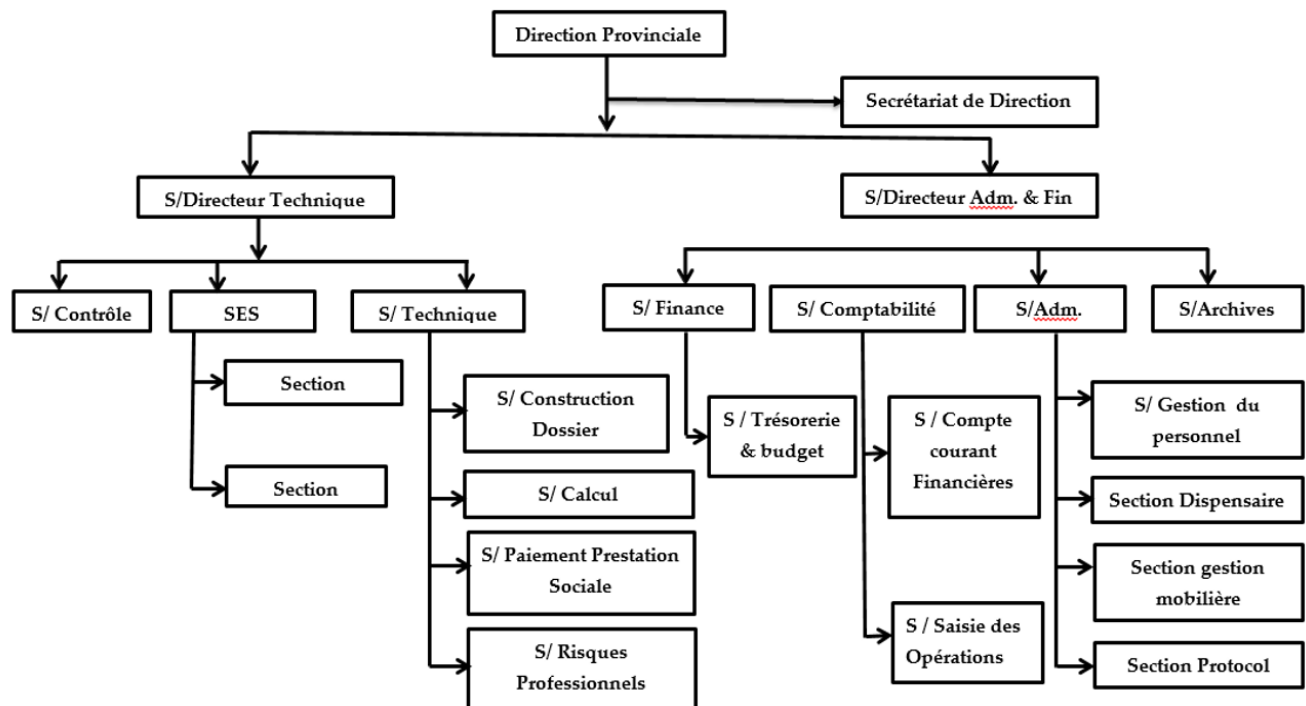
Direction Provinciale

Secrétariat de Direction

S/Directeur Technique

S/Directeur Adm. & Fin

S/ Contrôle

SES

S/ Technique

S/ Finance

S/ Comptabilité

S/Adm.

S/Archives

Section

Section

S/ Construction Dossier

S/ Calcul

S/ Paiement Prestation Sociale

S/ Risques Professionnels

S / Trésorerie & budget

S / Compte courant Financières

S / Saisie des Opérations

S/ Gestion du personnel

Section Dispensaire

Section gestion mobilière

Section Protocol